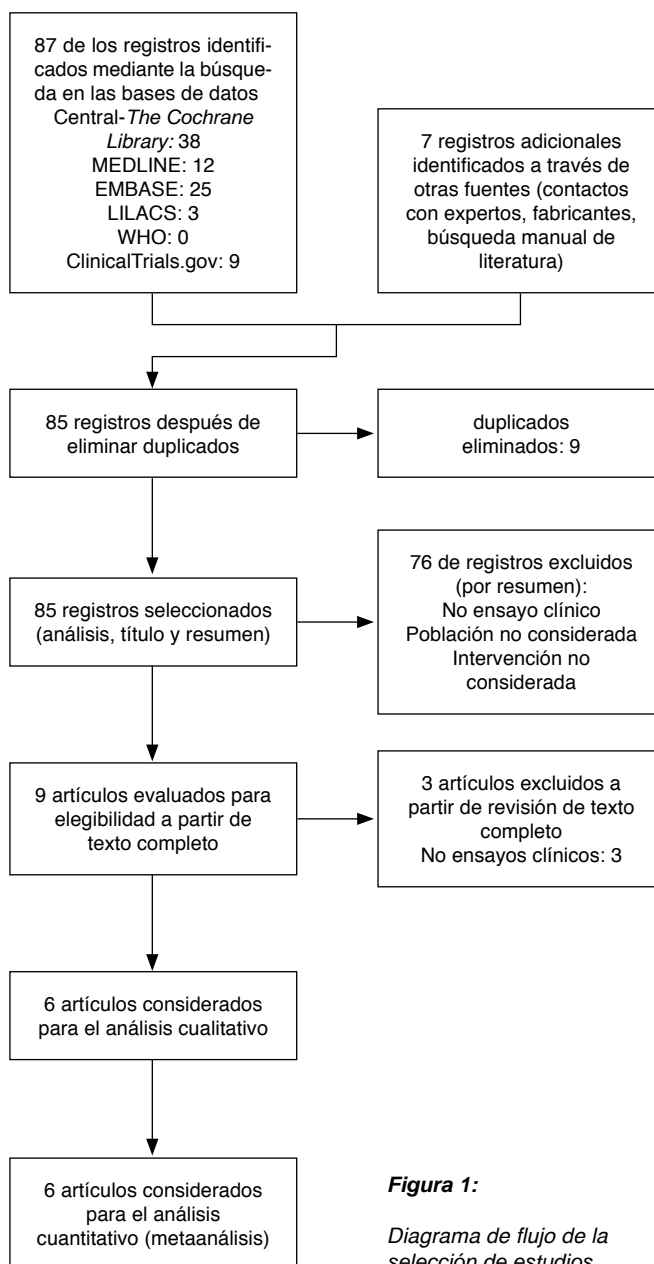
87 de los registros identificados mediante la búsqueda en las bases de datos Central-The Cochrane Library: 38 MEDLINE: 12 EMBASE: 25 LILACS: 3 WHO: 0 ClinicalTrials.gov: 9

7 registros adicionales identificados a través de otras fuentes (contactos con expertos, fabricantes, búsqueda manual de literatura)

85 registros después de eliminar duplicados

duplicados eliminados: 9

85 registros seleccionados (análisis, título y resumen)

76 de registros excluidos (por resumen): No ensayo clínico Población no considerada Intervención no considerada

9 artículos evaluados para elegibilidad a partir de texto completo

3 artículos excluidos a partir de revisión de texto completo No ensayos clínicos: 3

6 artículos considerados para el análisis cualitativo

6 artículos considerados para el análisis cuantitativo (metaanálisis)

Figura 1:

Diagrama de flujo de la selección de estudios.